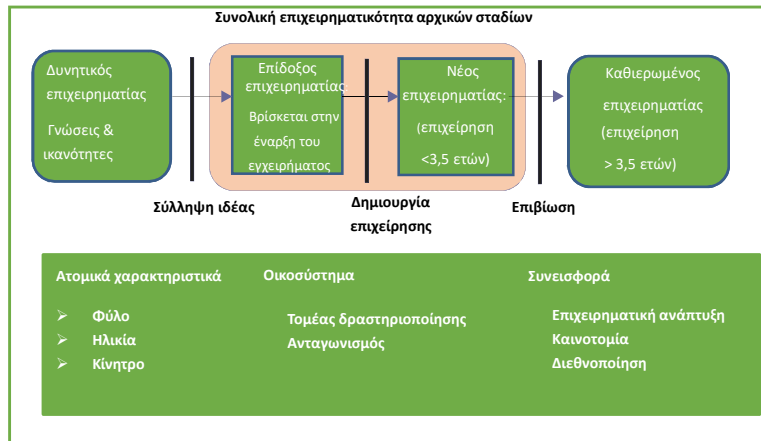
Συνολική επιχειρηματικότητα αρχικών σταδίων

Δυνητικός επιχειρηματίας

Γνώσεις & ικανότητες

Επίδοξος επιχειρηματίας

Βρίσκεται στην έναρξη του εγχειρήματος

Νέος επιχειρηματίας:

(επιχείρηση <3,5 ετών)

Καθιερωμένος επιχειρηματίας

(επιχείρηση > 3,5 ετών)

Σύλληψη ιδέας

Δημιουργία επιχείρησης

Επιβίωση

Ατομικά χαρακτηριστικά

➢ Φύλο
➢ Ηλικία
➢ Κίνητρο

Οικοσύστημα

Τομέας δραστηριοποίησης
Ανταγωνισμός

Συνεισφορά

Επιχειρηματική ανάπτυξη
Καινοτομία
Διεθνοποίηση